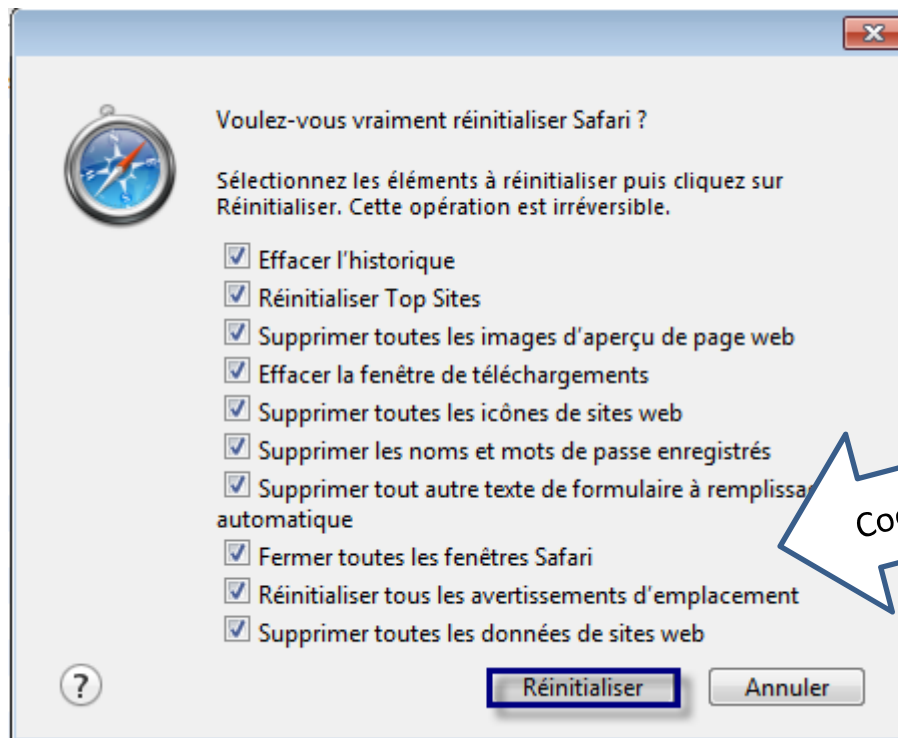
Voulez-vous vraiment réinitialiser Safari ?

Sélectionnez les éléments à réinitialiser puis cliquez sur Réinitialiser. Cette opération est irréversible.

Effacer l'historique

Réinitialiser Top Sites

Supprimer toutes les images d'aperçu de page web

Effacer la fenêtre de téléchargements

Supprimer toutes les icônes de sites web

Supprimer les noms et mots de passe enregistrés

Supprimer tout autre texte de formulaire à remplissa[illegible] automatique

Fermer toutes les fenêtres Safari

Réinitialiser tous les avertissements d'emplacement

Supprimer toutes les données de sites web

Co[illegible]

?

Réinitialiser

Annuler